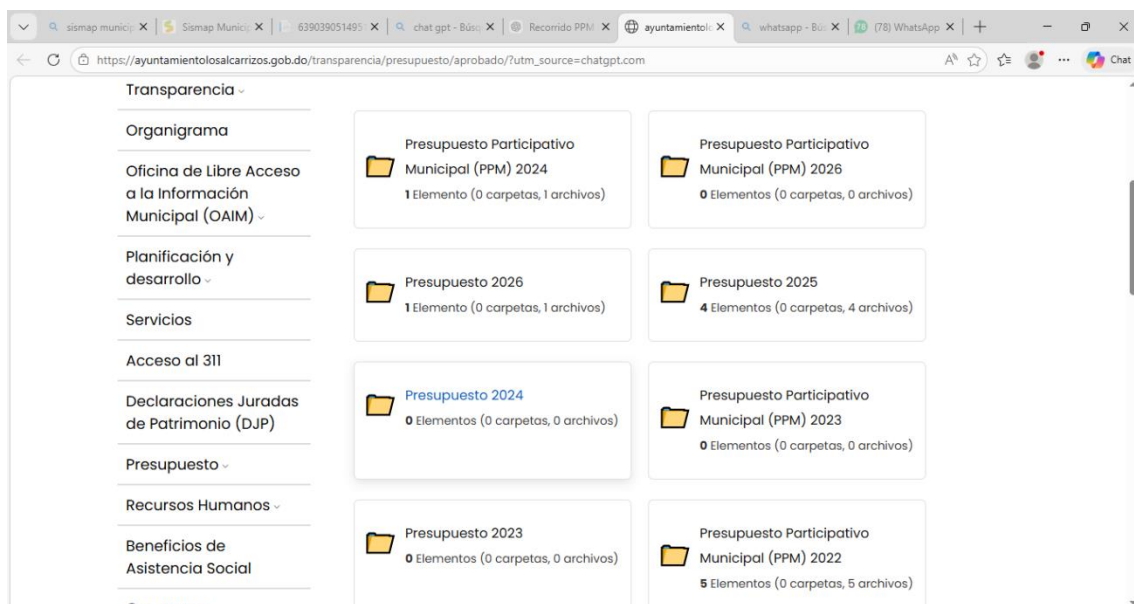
sismap municip | Sismap Municip | 639039051495 | chat gpt - Búsq | Recorrido PPM | ayuntamientolo | whatsapp - Búsq | (78) WhatsApp

https://ayuntamientolosalcarrizos.gob.do/transparencia/presupuesto/aprobado/?utm_source=chatgpt.com

Chat

Transparencia

Organigrama

Oficina de Libre Acceso a la Información Municipal (OAIM)

Planificación y desarrollo

Servicios

Acceso al 311

Declaraciones Juradas de Patrimonio (DJP)

Presupuesto

Recursos Humanos

Beneficios de Asistencia Social

Presupuesto Participativo Municipal (PPM) 2024
1 Elemento (0 carpetas, 1 archivos)

Presupuesto Participativo Municipal (PPM) 2026
0 Elementos (0 carpetas, 0 archivos)

Presupuesto 2026
1 Elemento (0 carpetas, 1 archivos)

Presupuesto 2025
4 Elementos (0 carpetas, 4 archivos)

Presupuesto 2024
0 Elementos (0 carpetas, 0 archivos)

Presupuesto Participativo Municipal (PPM) 2023
0 Elementos (0 carpetas, 0 archivos)

Presupuesto 2023
0 Elementos (0 carpetas, 0 archivos)

Presupuesto Participativo Municipal (PPM) 2022
5 Elementos (0 carpetas, 5 archivos)